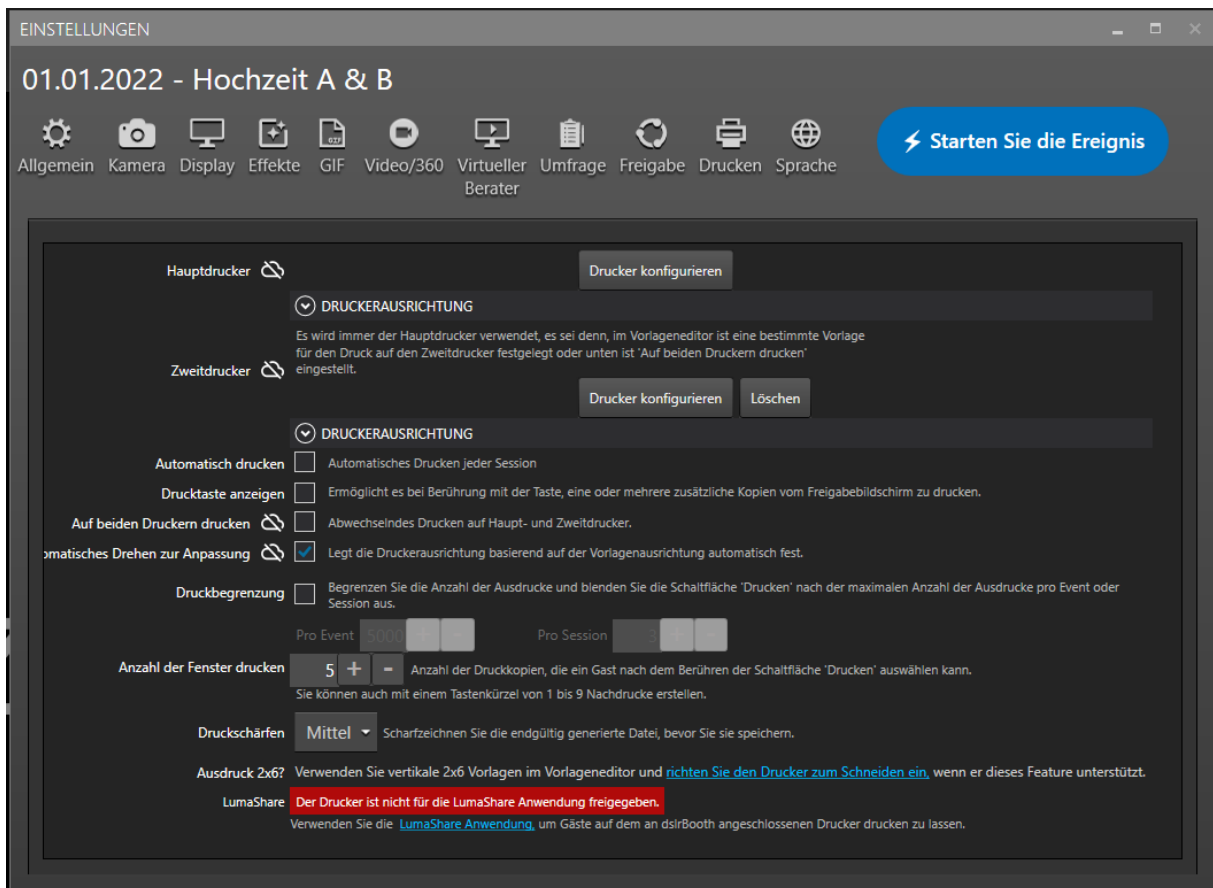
EINSTELLUNGEN

01.01.2022 - Hochzeit A & B

Allgemein Kamera Display Effekte GIF Video/360 Virtueller Berater Umfrage Freigabe Drucken Sprache

Starten Sie die Ereignis

Hauptdrucker

Drucker konfigurieren

DRUCKERAUSRICHTUNG

Zweitdrucker

Es wird immer der Hauptdrucker verwendet, es sei denn, im Vorlageneditor ist eine bestimmte Vorlage für den Druck auf den Zweitdrucker festgelegt oder unten ist 'Auf beiden Druckern drucken' eingestellt.

Drucker konfigurieren Löschen

DRUCKERAUSRICHTUNG

Automatisch drucken — Automatisches Drucken jeder Session

Drucktaste anzeigen — Ermöglicht es bei Berührung mit der Taste, eine oder mehrere zusätzliche Kopien vom Freigabebildschirm zu drucken.

Auf beiden Druckern drucken — Abwechselndes Drucken auf Haupt- und Zweitdrucker.

omatisches Drehen zur Anpassung — Legt die Druckerausrichtung basierend auf der Vorlagenausrichtung automatisch fest.

Druckbegrenzung — Begrenzen Sie die Anzahl der Ausdrucke und blenden Sie die Schaltfläche 'Drucken' nach der maximalen Anzahl der Ausdrucke pro Event oder Session aus.

Pro Event 5000 + - Pro Session 3 + -

Anzahl der Fenster drucken 5 + - Anzahl der Druckkopien, die ein Gast nach dem Berühren der Schaltfläche 'Drucken' auswählen kann.
Sie können auch mit einem Tastenkürzel von 1 bis 9 Nachdrucke erstellen.

Druckschärfen Mittel Scharfzeichnen Sie die endgültig generierte Datei, bevor Sie sie speichern.

Ausdruck 2x6? Verwenden Sie vertikale 2x6 Vorlagen im Vorlageneditor und richten Sie den Drucker zum Schneiden ein, wenn er dieses Feature unterstützt.

LumaShare Der Drucker ist nicht für die LumaShare Anwendung freigegeben.
Verwenden Sie die LumaShare Anwendung, um Gäste auf dem an dslrBooth angeschlossenen Drucker drucken zu lassen.